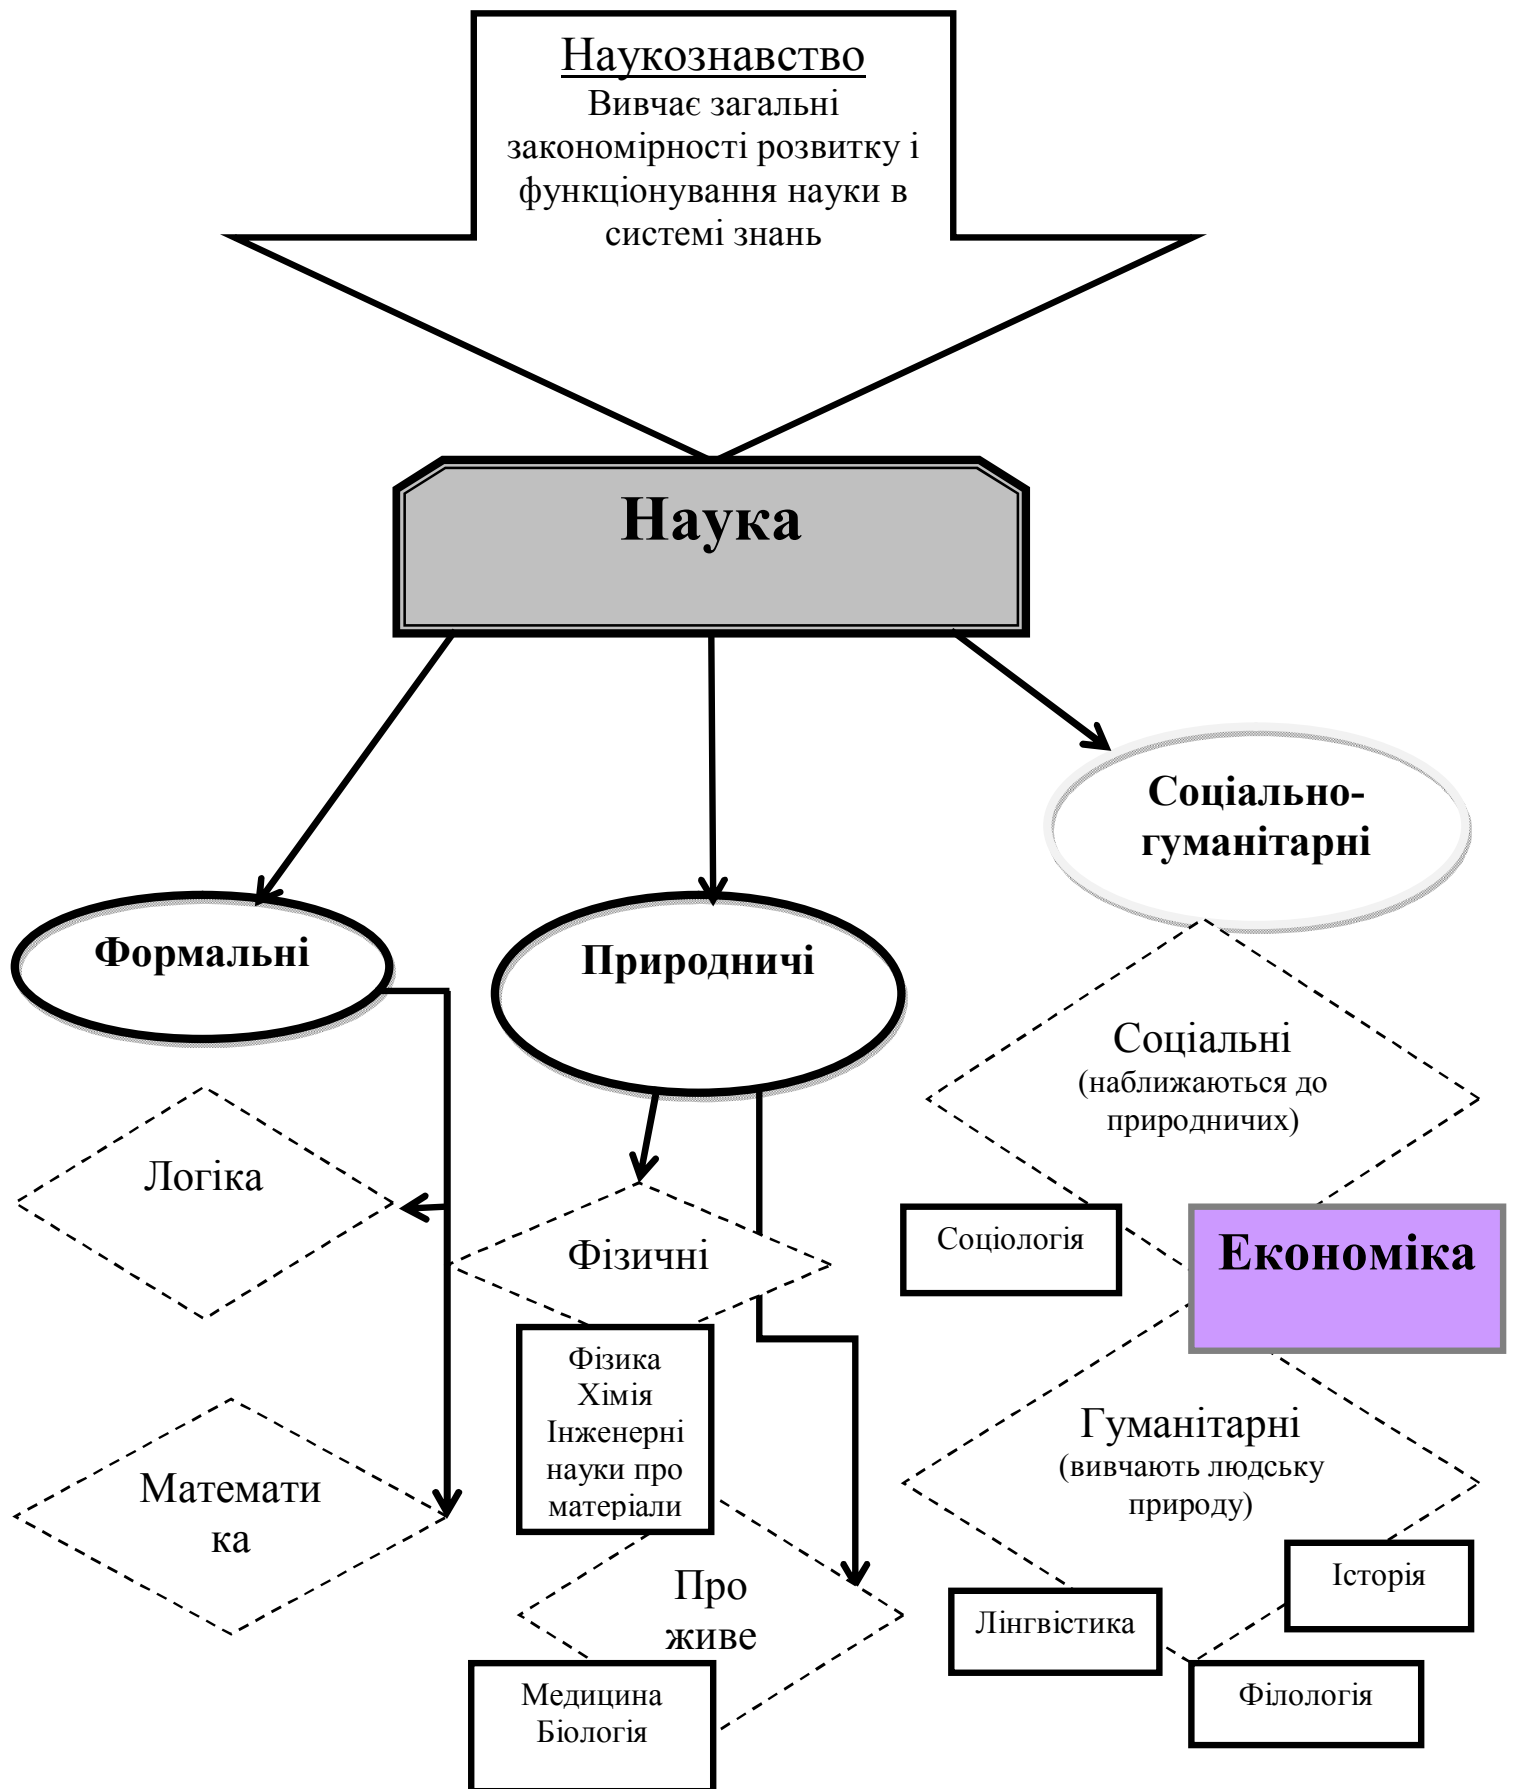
Наукознавство
Вивчає загальні закономірності розвитку і функціонування науки в системі знань

Наука

Формальні

Природничі

Соціально-гуманітарні

Логіка

Математика

Фізичні

Фізика
Хімія
Інженерні науки про матеріали

Про живе

Медицина
Біологія

Соціальні
(наближаються до природничих)

Соціологія

Економіка

Гуманітарні
(вивчають людську природу)

Історія

Лінгвістика

Філологія